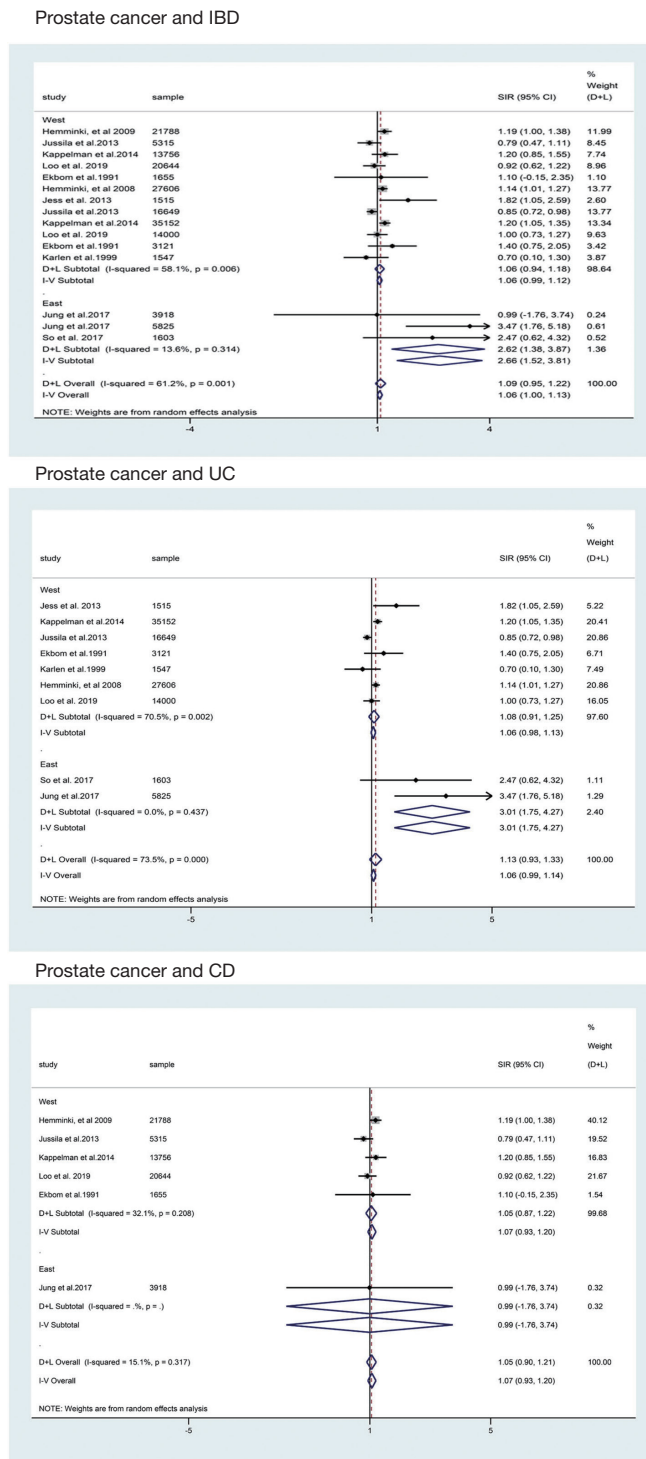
Prostate cancer and IBD

| study | sample | SIR (95% CI) | % Weight (D+L) |
|---|---|---|---|
| West | | | |
| Hemminki, et al 2009 | 21788 | 1.19 (1.00, 1.38) | 11.99 |
| Jussila et al.2013 | 5315 | 0.79 (0.47, 1.11) | 8.45 |
| Kappelman et al.2014 | 13756 | 1.20 (0.85, 1.55) | 7.74 |
| Loo et al. 2019 | 20644 | 0.92 (0.62, 1.22) | 8.96 |
| Ekbom et al.1991 | 1655 | 1.10 (-0.15, 2.35) | 1.10 |
| Hemminki, et al 2008 | 27606 | 1.14 (1.01, 1.27) | 13.77 |
| Jess et al. 2013 | 1515 | 1.82 (1.05, 2.59) | 2.60 |
| Jussila et al.2013 | 16649 | 0.85 (0.72, 0.98) | 13.77 |
| Kappelman et al.2014 | 35152 | 1.20 (1.05, 1.35) | 13.34 |
| Loo et al. 2019 | 14000 | 1.00 (0.73, 1.27) | 9.63 |
| Ekbom et al.1991 | 3121 | 1.40 (0.75, 2.05) | 3.42 |
| Karlen et al.1999 | 1547 | 0.70 (0.10, 1.30) | 3.87 |
| D+L Subtotal (I-squared = 58.1%, p = 0.006) | | 1.06 (0.94, 1.18) | 98.64 |
| I-V Subtotal | | 1.06 (0.99, 1.12) | |
| . | | | |
| East | | | |
| Jung et al.2017 | 3918 | 0.99 (-1.76, 3.74) | 0.24 |
| Jung et al.2017 | 5825 | 3.47 (1.76, 5.18) | 0.61 |
| So et al. 2017 | 1603 | 2.47 (0.62, 4.32) | 0.52 |
| D+L Subtotal (I-squared = 13.6%, p = 0.314) | | 2.62 (1.38, 3.87) | 1.36 |
| I-V Subtotal | | 2.66 (1.52, 3.81) | |
| . | | | |
| D+L Overall (I-squared = 61.2%, p = 0.001) | | 1.09 (0.95, 1.22) | 100.00 |
| I-V Overall | | 1.06 (1.00, 1.13) | |

NOTE: Weights are from random effects analysis

-4 1 4

Prostate cancer and UC

| study | sample | SIR (95% CI) | % Weight (D+L) |
|---|---|---|---|
| West | | | |
| Jess et al. 2013 | 1515 | 1.82 (1.05, 2.59) | 5.22 |
| Kappelman et al.2014 | 35152 | 1.20 (1.05, 1.35) | 20.41 |
| Jussila et al.2013 | 16649 | 0.85 (0.72, 0.98) | 20.86 |
| Ekbom et al.1991 | 3121 | 1.40 (0.75, 2.05) | 6.71 |
| Karlen et al.1999 | 1547 | 0.70 (0.10, 1.30) | 7.49 |
| Hemminki, et al 2008 | 27606 | 1.14 (1.01, 1.27) | 20.86 |
| Loo et al. 2019 | 14000 | 1.00 (0.73, 1.27) | 16.05 |
| D+L Subtotal (I-squared = 70.5%, p = 0.002) | | 1.08 (0.91, 1.25) | 97.60 |
| I-V Subtotal | | 1.06 (0.98, 1.13) | |
| . | | | |
| East | | | |
| So et al. 2017 | 1603 | 2.47 (0.62, 4.32) | 1.11 |
| Jung et al.2017 | 5825 | 3.47 (1.76, 5.18) | 1.29 |
| D+L Subtotal (I-squared = 0.0%, p = 0.437) | | 3.01 (1.75, 4.27) | 2.40 |
| I-V Subtotal | | 3.01 (1.75, 4.27) | |
| . | | | |
| D+L Overall (I-squared = 73.5%, p = 0.000) | | 1.13 (0.93, 1.33) | 100.00 |
| I-V Overall | | 1.06 (0.99, 1.14) | |

NOTE: Weights are from random effects analysis

-5 1 5

Prostate cancer and CD

| study | sample | SIR (95% CI) | % Weight (D+L) |
|---|---|---|---|
| West | | | |
| Hemminki, et al 2009 | 21788 | 1.19 (1.00, 1.38) | 40.12 |
| Jussila et al.2013 | 5315 | 0.79 (0.47, 1.11) | 19.52 |
| Kappelman et al.2014 | 13756 | 1.20 (0.85, 1.55) | 16.83 |
| Loo et al. 2019 | 20644 | 0.92 (0.62, 1.22) | 21.67 |
| Ekbom et al.1991 | 1655 | 1.10 (-0.15, 2.35) | 1.54 |
| D+L Subtotal (I-squared = 32.1%, p = 0.208) | | 1.05 (0.87, 1.22) | 99.68 |
| I-V Subtotal | | 1.07 (0.93, 1.20) | |
| . | | | |
| East | | | |
| Jung et al.2017 | 3918 | 0.99 (-1.76, 3.74) | 0.32 |
| D+L Subtotal (I-squared = .%, p = .) | | 0.99 (-1.76, 3.74) | 0.32 |
| I-V Subtotal | | 0.99 (-1.76, 3.74) | |
| . | | | |
| D+L Overall (I-squared = 15.1%, p = 0.317) | | 1.05 (0.90, 1.21) | 100.00 |
| I-V Overall | | 1.07 (0.93, 1.20) | |

NOTE: Weights are from random effects analysis

-5 1 5